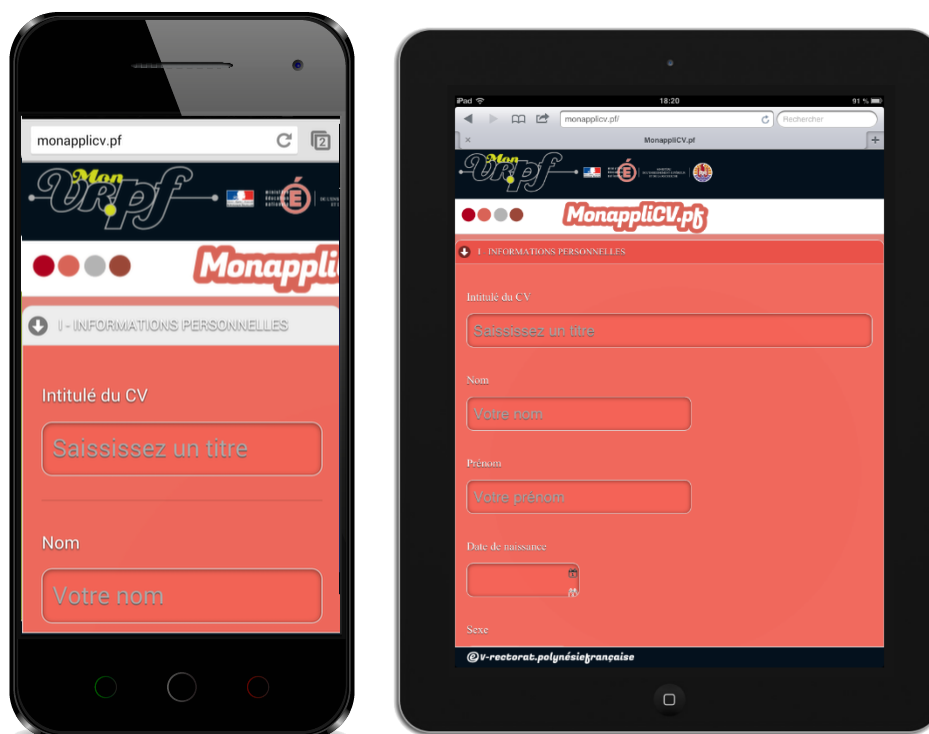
monapplicv.pf

Mon VRpf

Monappli

I - INFORMATIONS PERSONNELLES

Intitulé du CV

Saisissez un titre

Nom

Votre nom

iPad 18:20 91 %

monapplicv.pf/

Rechercher

MonappliCV.pf

Mon VRpf

MonappliCV.pf

I - INFORMATIONS PERSONNELLES

Intitulé du CV

Saisissez un titre

Nom

Votre nom

Prénom

Votre prénom

Date de naissance

Sexe

©v-rectorat.polynésiefrançaise